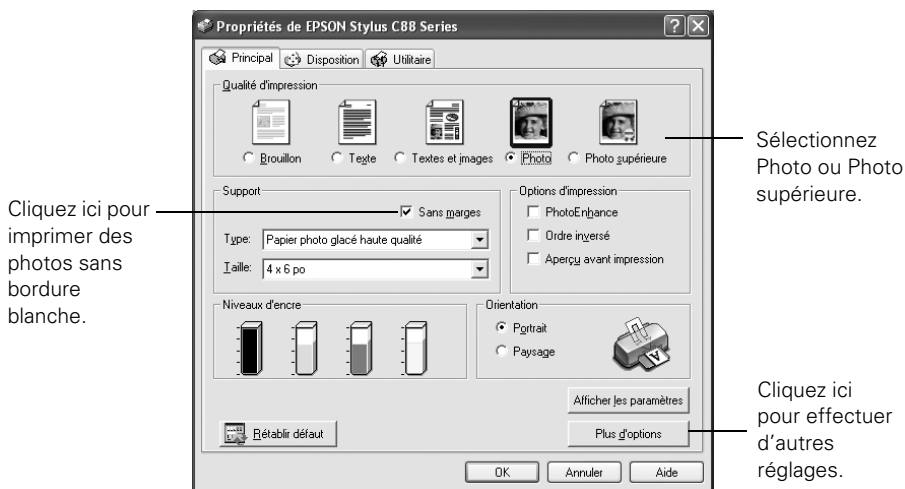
Propriétés de EPSON Stylus C88 Series

Principal | Disposition | Utilitaire

Qualité d'impression

Brouillon
Texte
Textes et images
Photo
Photo supérieure

Sélectionnez Photo ou Photo supérieure.

Support

Sans marges

Cliquez ici pour imprimer des photos sans bordure blanche.

Type: Papier photo glacé haute qualité

Taille: 4 x 6 po

Options d'impression

PhotoEnhance
Ordre inversé
Aperçu avant impression

Niveaux d'encre

Orientation

Portrait
Paysage

Afficher les paramètres

Cliquez ici pour effectuer d'autres réglages.

Rétablir défaut

Plus d'options

OK
Annuler
Aide